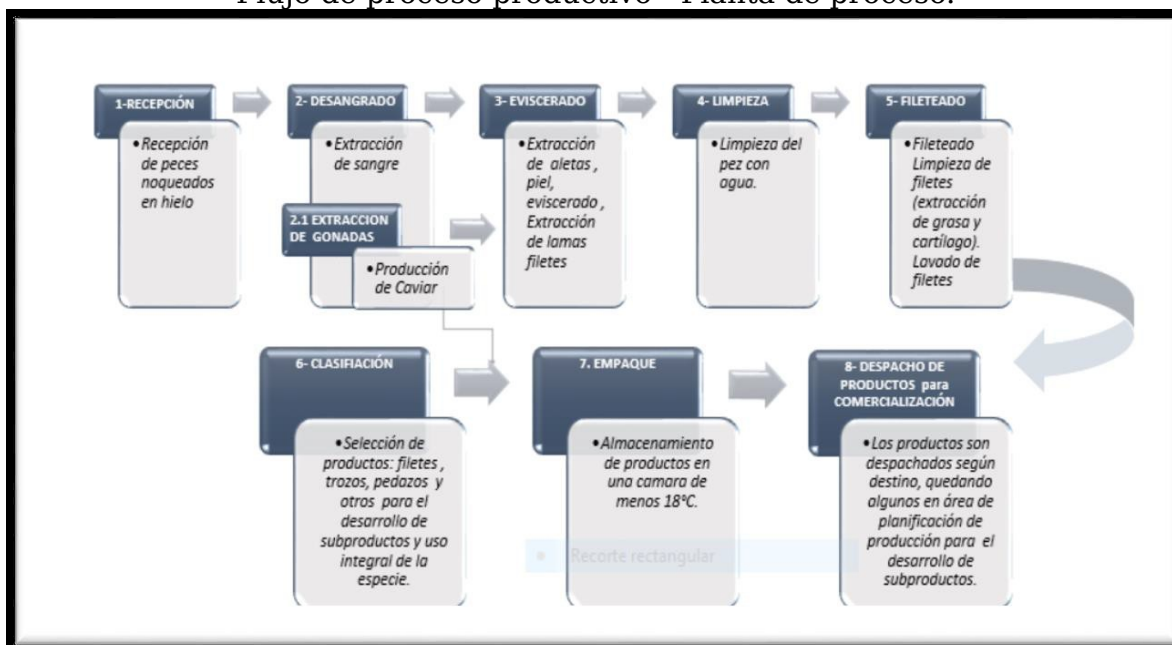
Flujo de proceso productivo - Planta de proceso.

1-RECEPCIÓN

•Recepción de peces noqueados en hielo

2- DESANGRADO

•Extracción de sangre

2.1 EXTRACCION DE GONADAS

•Producción de Caviar

3- EVISCERADO

•Extracción de aletas , piel, eviscerado , Extracción de lamas filetes

4- LIMPIEZA

•Limpieza del pez con agua.

5- FILETEADO

•Fileteado Limpieza de filetes (extracción de grasa y cartílago). Lavado de filetes

6- CLASIFIACIÓN

•Selección de productos: filetes , trozos, pedazos y otros para el desarrollo de subproductos y uso integral de la especie.

7. EMPAQUE

•Almacenamiento de productos en una camara de menos 18°C.

Recorte rectangular

8- DESPACHO DE PRODUCTOS para COMERCIALIZACIÓN

•Los productos son despachados según destino, quedando algunos en área de planificación de producción para el desarrollo de subproductos.